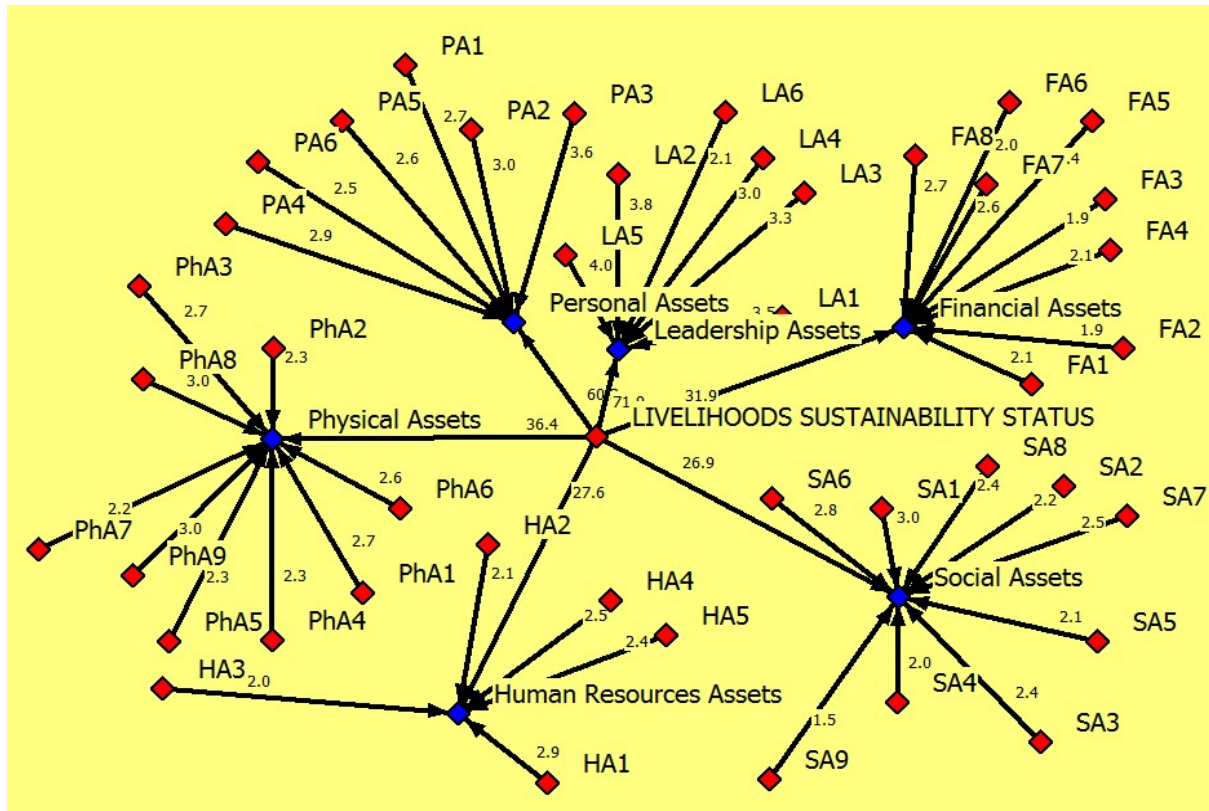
PA1
PA5
2.7
PA2
PA3
LA6
PA6
3.0
3.6
LA2
2.1
LA4
2.6
3.8
3.0
LA3
2.5
LA5
3.3
PA4
2.9
4.0
PhA3
Personal Assets
LA1
2.7
Leadership Assets
PhA8
PhA2
2.3
3.0
60
71.0
31.9
Physical Assets
36.4
LIVELIHOODS SUSTAINABILITY STATUS
2.6
PhA6
27.6
26.9
2.2
PhA7
3.0
PhA9
2.3
2.3
2.7
PhA5
PhA4
PhA1
HA2
2.1
HA4
2.5
HA5
2.4
HA3
2.0
Human Resources Assets
2.9
HA1
FA6
FA5
FA8
2.0
FA7
.4
2.7
2.6
FA3
1.9
FA4
2.1
Financial Assets
1.9
FA2
2.1
FA1
SA8
SA2
SA6
SA1
2.4
SA7
2.2
2.8
3.0
2.5
Social Assets
2.1
SA5
2.0
SA4
2.4
1.5
SA3
SA9